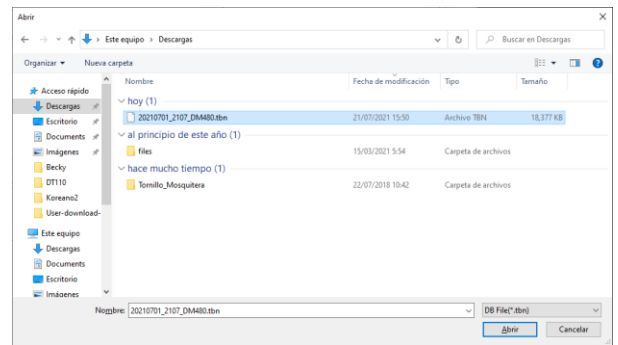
Abrir

Este equipo > Descargas

Buscar en Descargas

Organizar ▾ Nueva carpeta

Acceso rápido
Descargas
Escritorio
Documents
Imágenes
Becky
DT110
Koreano2
User-download-
Este equipo
Descargas
Documents
Escritorio
Imágenes

| Nombre | Fecha de modificación | Tipo | Tamaño |
|---|---|---|---|
| hoy (1) | | | |
| 20210701_2107_DM480.tbn | 21/07/2021 15:50 | Archivo TBN | 18,377 KB |
| al principio de este año (1) | | | |
| files | 15/03/2021 5:54 | Carpeta de archivos | |
| hace mucho tiempo (1) | | | |
| Tornillo_Mosquitera | 22/07/2018 10:42 | Carpeta de archivos | |

Nombre: 20210701_2107_DM480.tbn

DB File(*.tbn)

Abrir Cancelar